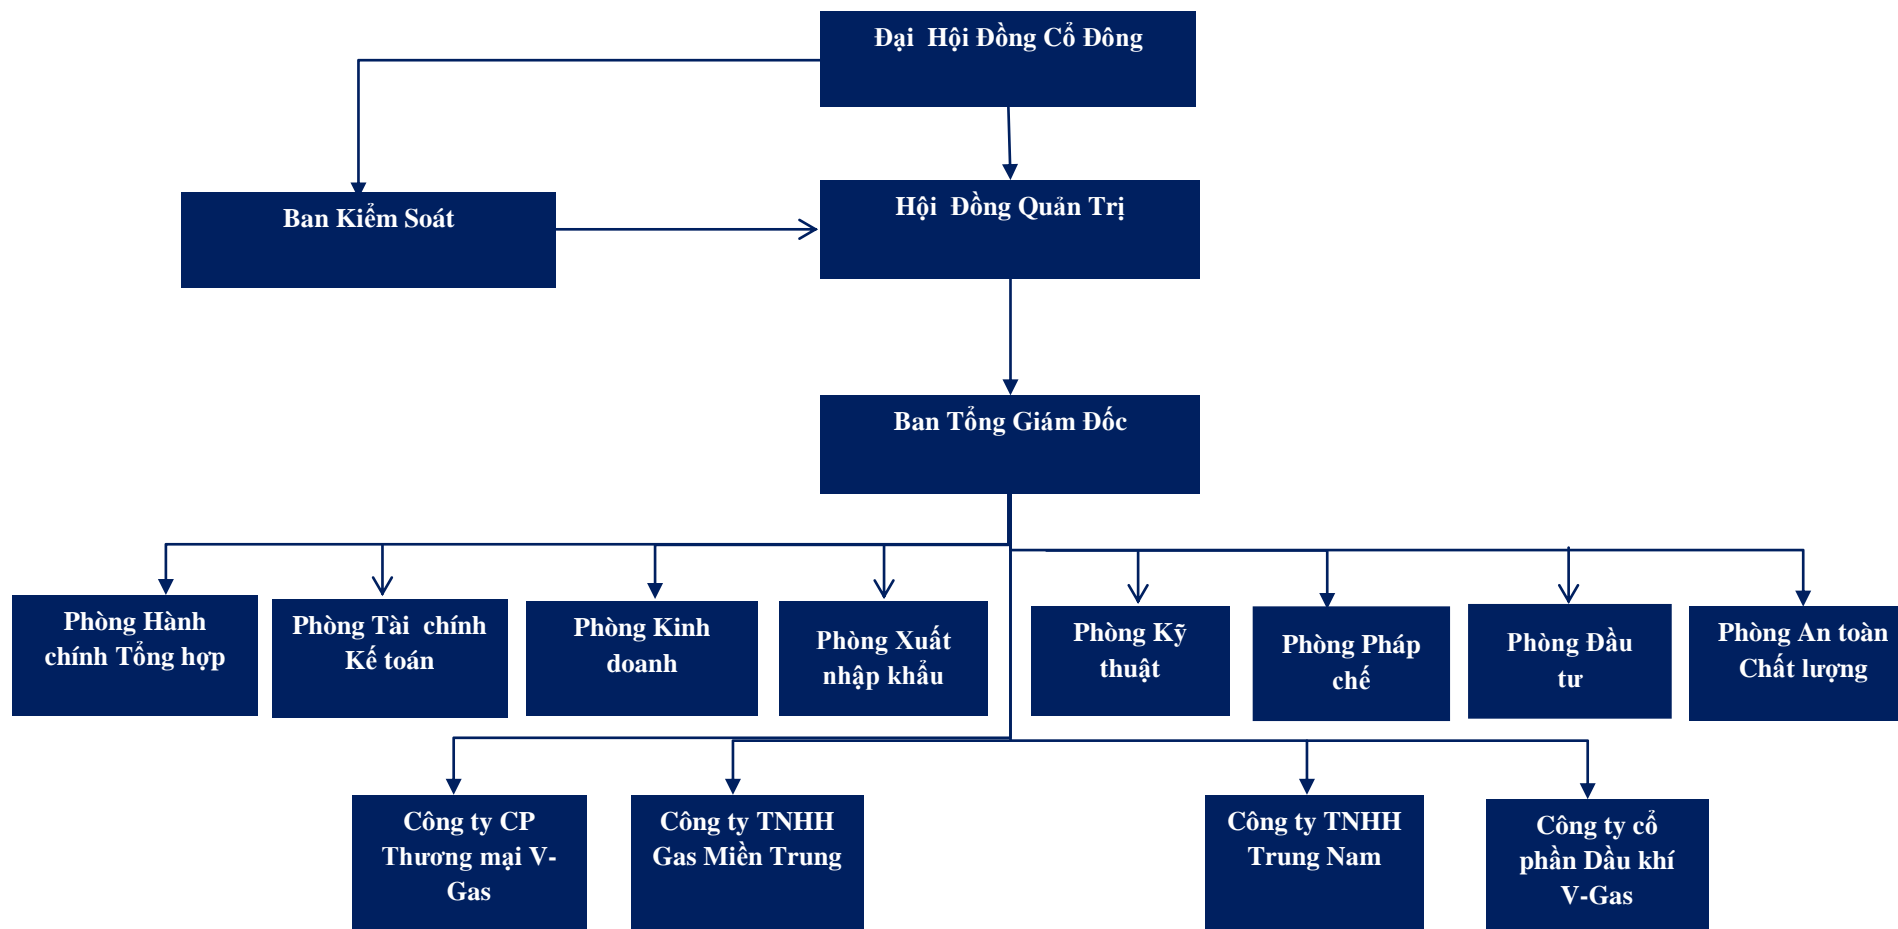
Đại Hội Đồng Cổ Đông

Ban Kiểm Soát

Hội Đồng Quản Trị

Ban Tổng Giám Đốc

Phòng Hành chính Tổng hợp

Phòng Tài chính Kế toán

Phòng Kinh doanh

Phòng Xuất nhập khẩu

Phòng Kỹ thuật

Phòng Pháp chế

Phòng Đầu tư

Phòng An toàn Chất lượng

Công ty CP Thương mại V-Gas

Công ty TNHH Gas Miền Trung

Công ty TNHH Trung Nam

Công ty cổ phần Dầu khí V-Gas